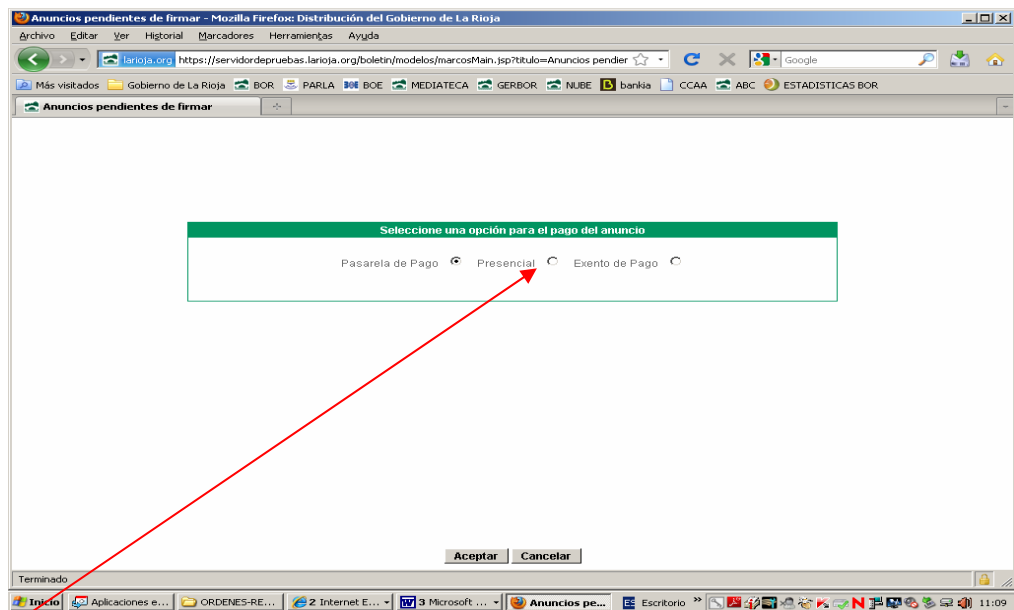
Anuncios pendientes de firmar - Mozilla Firefox: Distribución del Gobierno de La Rioja

Archivo Editar Ver Historial Marcadores Herramientas Ayuda

larioja.org https://servidordepruebas.larioja.org/boletin/modelos/marcosMain.jsp?titulo=Anuncios pendier

Google

Más visitados Gobierno de La Rioja BOR PARLA BOE MEDIATECA GERBOR NUBE bankia CCAA ABC ESTADISTICAS BOR

Anuncios pendientes de firmar

Seleccione una opción para el pago del anuncio

Pasarela de Pago Presencial Exento de Pago

Aceptar Cancelar

Terminado

Inicio Aplicaciones e... ORDENES-RE... 2 Internet E... 3 Microsoft ... Anuncios pe... Escritorio 11:09